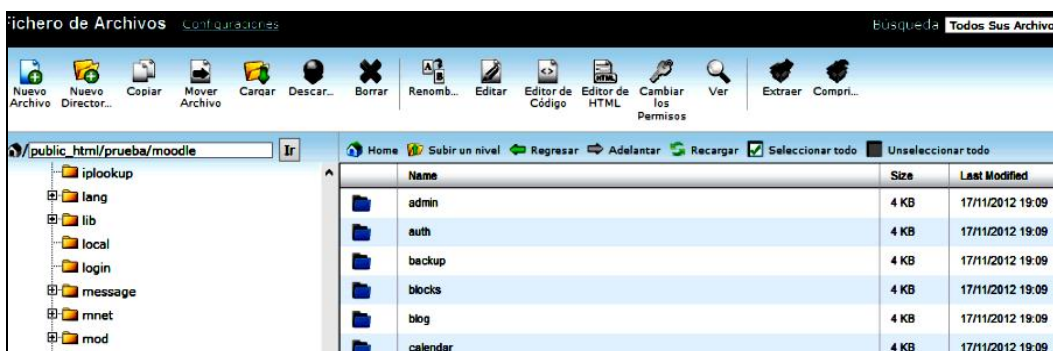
ichero de Archivos Configuraciones

Búsqueda Todos Sus Archivo

Nuevo Archivo Nuevo Director... Copiar Mover Archivo Cargar Descar... Borrar Renomb... Editar Editor de Código Editor de HTML Cambiar los Permisos Ver Extraer Compri...

/public_html/prueba/moodle Ir

iplookup
lang
lib
local
login
message
mnet
mod

Home Subir un nivel Regresar Adelantar Recargar Seleccionar todo Unseleccionar todo

| | Name | Size | Last Modified |
|---|---|---|---|
| | admin | 4 KB | 17/11/2012 19:09 |
| | auth | 4 KB | 17/11/2012 19:09 |
| | backup | 4 KB | 17/11/2012 19:09 |
| | blocks | 4 KB | 17/11/2012 19:09 |
| | blog | 4 KB | 17/11/2012 19:09 |
| | calendar | 4 KB | 17/11/2012 19:09 |